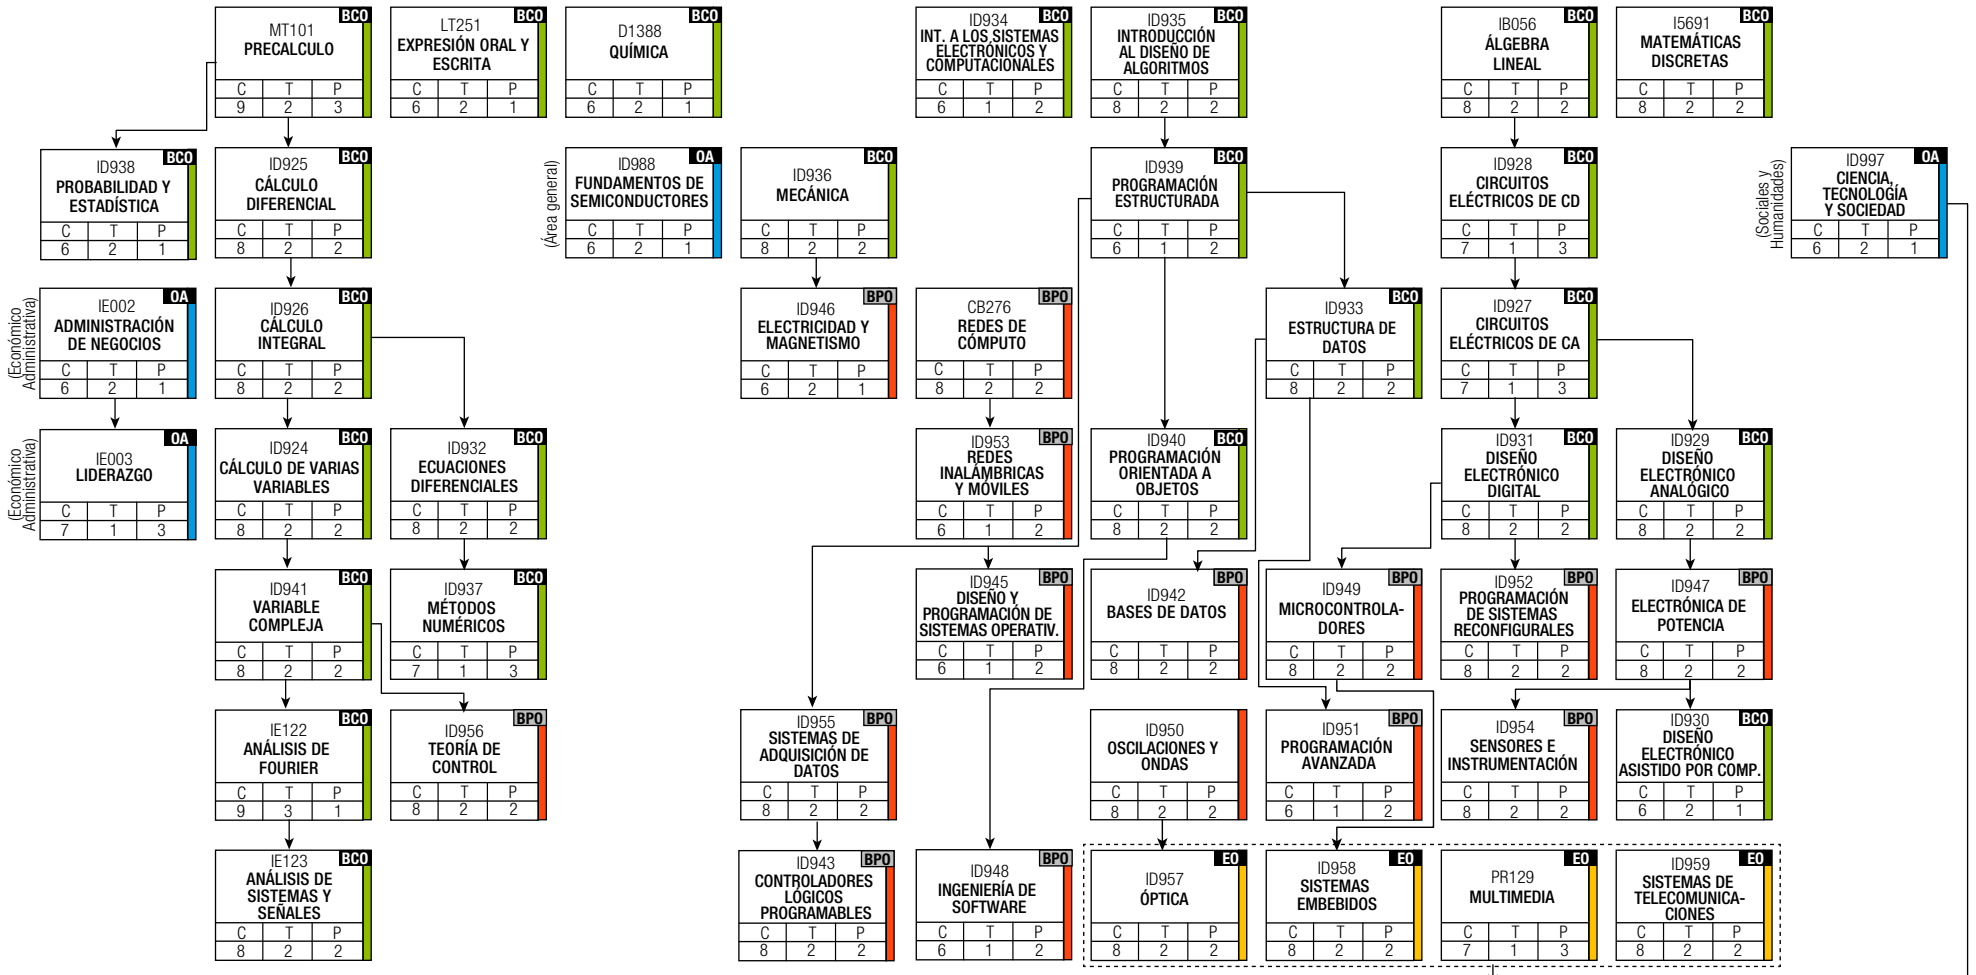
MT101 BCO
PRECALCULO
| C | T | P |
|---|---|---|
| 9 | 2 | 3 |

LT251 BCO
EXPRESIÓN ORAL Y ESCRITA
| C | T | P |
|---|---|---|
| 6 | 2 | 1 |

D1388 BCO
QUÍMICA
| C | T | P |
|---|---|---|
| 6 | 2 | 1 |

ID934 BCO
INT. A LOS SISTEMAS ELECTRÓNICOS Y COMPUTACIONALES
| C | T | P |
|---|---|---|
| 6 | 1 | 2 |

ID935 BCO
INTRODUCCIÓN AL DISEÑO DE ALGORITMOS
| C | T | P |
|---|---|---|
| 8 | 2 | 2 |

IB056 BCO
ÁLGEBRA LINEAL
| C | T | P |
|---|---|---|
| 8 | 2 | 2 |

I5691 BCO
MATEMÁTICAS DISCRETAS
| C | T | P |
|---|---|---|
| 8 | 2 | 2 |

ID938 BCO
PROBABILIDAD Y ESTADÍSTICA
| C | T | P |
|---|---|---|
| 6 | 2 | 1 |

ID925 BCO
CÁLCULO DIFERENCIAL
| C | T | P |
|---|---|---|
| 8 | 2 | 2 |

(Área general)
ID988 OA
FUNDAMENTOS DE SEMICONDUCTORES
| C | T | P |
|---|---|---|
| 6 | 2 | 1 |

ID936 BCO
MECÁNICA
| C | T | P |
|---|---|---|
| 8 | 2 | 2 |

ID939 BCO
PROGRAMACIÓN ESTRUCTURADA
| C | T | P |
|---|---|---|
| 6 | 1 | 2 |

ID928 BCO
CIRCUITOS ELÉCTRICOS DE CD
| C | T | P |
|---|---|---|
| 7 | 1 | 3 |

(Sociales y Humanidades)
ID997 OA
CIENCIA, TECNOLOGÍA Y SOCIEDAD
| C | T | P |
|---|---|---|
| 6 | 2 | 1 |

(Económico Administrativa)
IE002 OA
ADMINISTRACIÓN DE NEGOCIOS
| C | T | P |
|---|---|---|
| 6 | 2 | 1 |

ID926 BCO
CÁLCULO INTEGRAL
| C | T | P |
|---|---|---|
| 8 | 2 | 2 |

ID946 BPO
ELECTRICIDAD Y MAGNETISMO
| C | T | P |
|---|---|---|
| 6 | 2 | 1 |

CB276 BPO
REDES DE CÓMPUTO
| C | T | P |
|---|---|---|
| 8 | 2 | 2 |

ID933 BCO
ESTRUCTURA DE DATOS
| C | T | P |
|---|---|---|
| 8 | 2 | 2 |

ID927 BCO
CIRCUITOS ELÉCTRICOS DE CA
| C | T | P |
|---|---|---|
| 7 | 1 | 3 |

(Económico Administrativa)
IE003 OA
LIDERAZGO
| C | T | P |
|---|---|---|
| 7 | 1 | 3 |

ID924 BCO
CÁLCULO DE VARIAS VARIABLES
| C | T | P |
|---|---|---|
| 8 | 2 | 2 |

ID932 BCO
ECUACIONES DIFERENCIALES
| C | T | P |
|---|---|---|
| 8 | 2 | 2 |

ID953 BPO
REDES INALÁMBRICAS Y MÓVILES
| C | T | P |
|---|---|---|
| 6 | 1 | 2 |

ID940 BCO
PROGRAMACIÓN ORIENTADA A OBJETOS
| C | T | P |
|---|---|---|
| 8 | 2 | 2 |

ID931 BCO
DISEÑO ELECTRÓNICO DIGITAL
| C | T | P |
|---|---|---|
| 8 | 2 | 2 |

ID929 BCO
DISEÑO ELECTRÓNICO ANALÓGICO
| C | T | P |
|---|---|---|
| 8 | 2 | 2 |

ID941 BCO
VARIABLE COMPLEJA
| C | T | P |
|---|---|---|
| 8 | 2 | 2 |

ID937 BCO
MÉTODOS NUMÉRICOS
| C | T | P |
|---|---|---|
| 7 | 1 | 3 |

ID945 BPO
DISEÑO Y PROGRAMACIÓN DE SISTEMAS OPERATIV.
| C | T | P |
|---|---|---|
| 6 | 1 | 2 |

ID942 BPO
BASES DE DATOS
| C | T | P |
|---|---|---|
| 8 | 2 | 2 |

ID949 BPO
MICROCONTROLADORES
| C | T | P |
|---|---|---|
| 8 | 2 | 2 |

ID952 BPO
PROGRAMACIÓN DE SISTEMAS RECONFIGURALES
| C | T | P |
|---|---|---|
| 8 | 2 | 2 |

ID947 BPO
ELECTRÓNICA DE POTENCIA
| C | T | P |
|---|---|---|
| 8 | 2 | 2 |

IE122 BCO
ANÁLISIS DE FOURIER
| C | T | P |
|---|---|---|
| 9 | 3 | 1 |

ID956 BPO
TEORÍA DE CONTROL
| C | T | P |
|---|---|---|
| 8 | 2 | 2 |

ID955 BPO
SISTEMAS DE ADQUISICIÓN DE DATOS
| C | T | P |
|---|---|---|
| 8 | 2 | 2 |

ID950
OSCILACIONES Y ONDAS
| C | T | P |
|---|---|---|
| 8 | 2 | 2 |

ID951 BPO
PROGRAMACIÓN AVANZADA
| C | T | P |
|---|---|---|
| 6 | 1 | 2 |

ID954 BPO
SENSORES E INSTRUMENTACIÓN
| C | T | P |
|---|---|---|
| 8 | 2 | 2 |

ID930 BCO
DISEÑO ELECTRÓNICO ASISTIDO POR COMP.
| C | T | P |
|---|---|---|
| 6 | 2 | 1 |

IE123 BCO
ANÁLISIS DE SISTEMAS Y SEÑALES
| C | T | P |
|---|---|---|
| 8 | 2 | 2 |

ID943 BPO
CONTROLADORES LÓGICOS PROGRAMABLES
| C | T | P |
|---|---|---|
| 8 | 2 | 2 |

ID948 BPO
INGENIERÍA DE SOFTWARE
| C | T | P |
|---|---|---|
| 6 | 1 | 2 |

ID957 EO
ÓPTICA
| C | T | P |
|---|---|---|
| 8 | 2 | 2 |

ID958 EO
SISTEMAS EMBEBIDOS
| C | T | P |
|---|---|---|
| 8 | 2 | 2 |

PR129 EO
MULTIMEDIA
| C | T | P |
|---|---|---|
| 7 | 1 | 3 |

ID959 EO
SISTEMAS DE TELECOMUNICACIONES
| C | T | P |
|---|---|---|
| 8 | 2 | 2 |